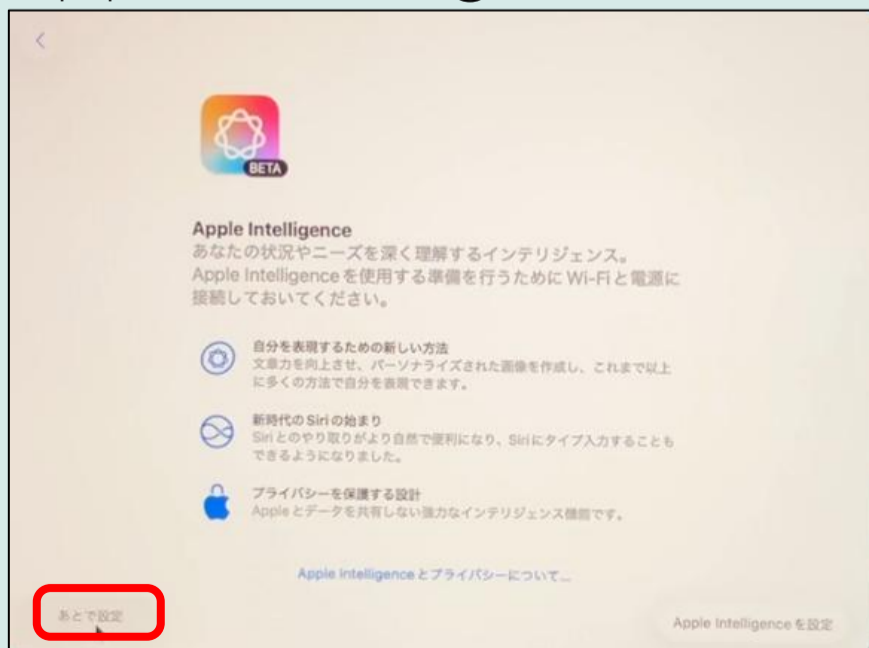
BETA

Apple Intelligence
あなたの状況やニーズを深く理解するインテリジェンス。Apple Intelligenceを使用する準備を行うためにWi-Fiと電源に接続しておいてください。

自分を表現するための新しい方法
文章力を向上させ、パーソナライズされた画像を作成し、これまで以上に多くの方法で自分を表現できます。

新時代のSiriの始まり
Siriとのやり取りがより自然で便利になり、Siriにタイプ入力することもできるようになりました。

プライバシーを保護する設計
Appleとデータを共有しない強力なインテリジェンス機能です。

Apple Intelligenceとプライバシーについて...

あとで設定

Apple Intelligenceを設定